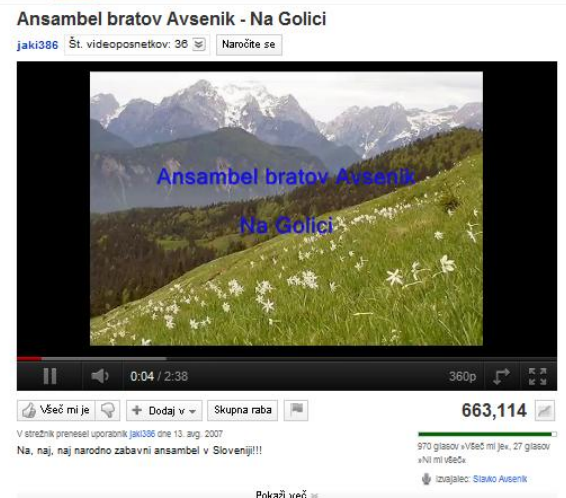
Ansambel bratov Avsenik - Na Golici

jaki386 Št. videoposnetkov: 36 Naročite se

Ansambel bratov Avsenik

Na Golici

0:04 / 2:38

360p

Všeč mi je + Dodaj v Skupna raba

663,114

V strežnik prenesel uporabnik jaki386 dne 13. avg. 2007

Na, naj, naj narodno zabavni ansambel v Sloveniji!!!

970 glasov »Všeč mi je«, 27 glasov »Ni mi všeč«

Izvajalec: Slavko Avsenik

Pokaži več